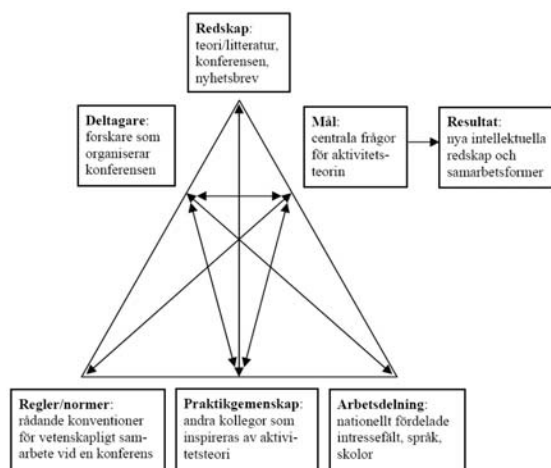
**Redskap**: teori/litteratur, konferensen, nyhetsbrev

**Deltagare**: forskare som organiserar konferensen

**Mål**: centrala frågor för aktivitetsteorin

**Resultat**: nya intellektuella redskap och samarbetsformer

**Regler/normer**: rådande konventioner för vetenskapligt samarbete vid en konferens

**Praktikgemenskap**: andra kollegor som inspireras av aktivitetsteori

**Arbetsdelning**: nationellt fördelade intressefält, språk, skolor